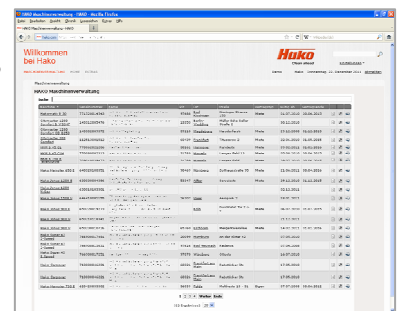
HAKO Maschinenverwaltung - HAKO - Mozilla Firefox

Datei Bearbeiten Ansicht Chronik Lesezeichen Extras Hilfe

HAKO Maschinenverwaltung - HAKO

Willkommen bei Hako

Hako

Clean ahead

Maschinenverwaltung

HAKO Maschinenverwaltung

Index

| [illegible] | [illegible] | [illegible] | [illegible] | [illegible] | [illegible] | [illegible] | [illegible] | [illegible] |
|---|---|---|---|---|---|---|---|---|
| Hakomatic E 30 | 7715000-0043 | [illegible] | 87066 | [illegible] | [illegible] | Miete | 16.07.2010 | 06.06.2013 |
| Citymaster 1200 Comfort 4X 4WD | 14033250076 | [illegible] | 10555 | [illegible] | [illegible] | | 30.11.2010 | |
| Citymaster 1200 Comfort 4X 4WD | 14033250078 | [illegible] | 80339 | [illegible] | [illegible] | Miete | 07.10.2009 | 16.10.2013 |
| Citymaster 600 | 14850920007 | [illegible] | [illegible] | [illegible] | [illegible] | Miete | 30.09.2010 | 16.05.2013 |
| Citymaster 600 Comfort | 14750000001 | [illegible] | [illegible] | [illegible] | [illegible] | Miete | 30.05.2010 | 16.05.2013 |
| HAKO E 15 | 77000002046 | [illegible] | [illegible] | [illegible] | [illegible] | Miete | 07.01.2010 | 15.01.2013 |
| HAKO 45 Eco | 77190000069 | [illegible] | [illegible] | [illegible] | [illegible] | Miete | 14.06.2010 | 16.05.2013 |
| Hako 50 | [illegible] | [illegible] | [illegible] | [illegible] | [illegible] | Miete | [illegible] | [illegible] |
| Hako Hamster 650 E | 64070000078 | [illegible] | 88407 | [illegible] | Schlossstraße 79 | Miete | 15.04.2011 | 06.04.2013 |
| Hako Jonas 1200 E | 4605000010 | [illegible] | 80247 | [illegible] | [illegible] | Miete | 24.12.2010 | 31.12.2013 |
| Hako Jonas 8450 Eco | 45003600002 | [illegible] | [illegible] | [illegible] | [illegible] | | 03.11.2012 | |
| Hako Scrubmaster | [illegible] | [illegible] | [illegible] | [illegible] | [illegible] | Miete | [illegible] | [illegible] |
| Hako Scrubmaster | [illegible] | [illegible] | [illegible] | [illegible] | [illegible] | Miete | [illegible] | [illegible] |
| Hako Scrubmaster | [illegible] | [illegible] | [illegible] | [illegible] | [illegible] | Miete | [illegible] | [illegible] |
| Hako Scrubmaster | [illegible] | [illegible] | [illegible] | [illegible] | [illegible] | Miete | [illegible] | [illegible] |
| Hako Scrubmaster | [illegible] | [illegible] | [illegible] | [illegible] | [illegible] | Miete | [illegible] | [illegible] |
| Hako Sweepmaster | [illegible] | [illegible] | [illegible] | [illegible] | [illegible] | | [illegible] | |
| Hako Sweepmaster | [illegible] | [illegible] | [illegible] | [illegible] | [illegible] | Miete | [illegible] | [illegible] |
| Hako Sweepmaster | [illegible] | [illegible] | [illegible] | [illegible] | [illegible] | | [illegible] | |
| Hako Sweepmaster | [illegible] | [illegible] | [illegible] | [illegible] | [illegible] | Miete | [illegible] | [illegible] |
| Hako Sweepmaster | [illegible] | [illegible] | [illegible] | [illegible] | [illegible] | Miete | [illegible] | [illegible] |

1 2 3 4 Weiter Ende